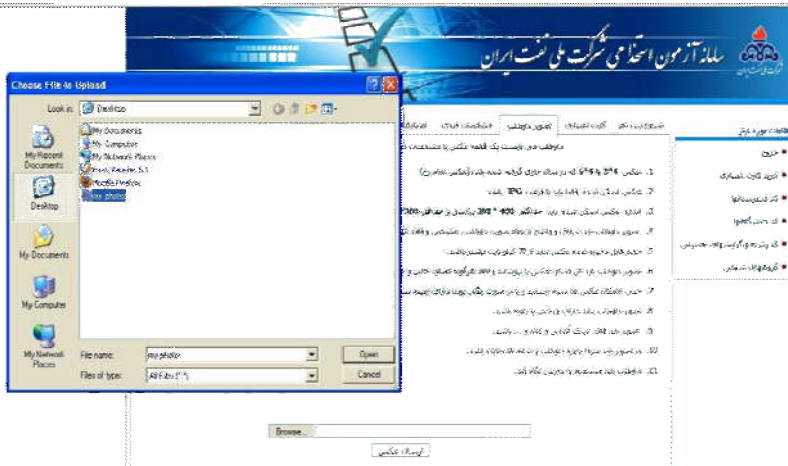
سامانه آزمون استخدامی شرکت ملی نفت ایران

Choose File to Upload

Look in: Desktop

My Documents
My Computer
My Network Places
Foxit Reader 5.1
Mozilla Firefox
my photo

My Recent Documents
Desktop
My Documents
My Computer
My Network Places

File name: my photo
Files of type: All Files (*.*)

Open
Cancel

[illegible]

1. عکس 4*3 یا 6*4 که در سال جاری گرفته شده باشد (عکس تمام رخ)
2. عکس با فرمت JPG باشد.
3. اندازه عکس اسکن شده باید حداکثر 400 * 300 پیکسل و حداقل 300 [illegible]
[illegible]
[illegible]
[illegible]
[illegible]
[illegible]
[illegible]
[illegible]
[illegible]

خروج
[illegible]
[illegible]
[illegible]
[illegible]
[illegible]

Browse...
ارسال عکس